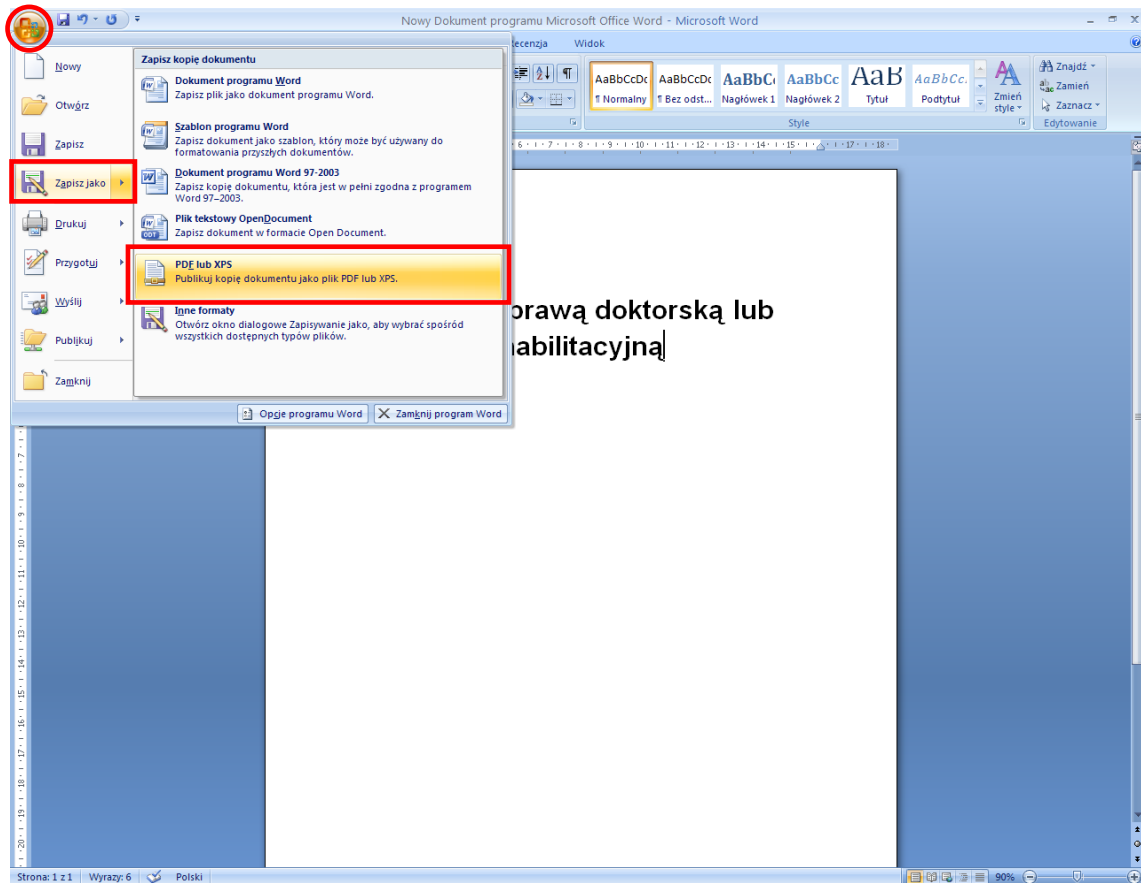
Nowy Dokument programu Microsoft Office Word - Microsoft Word

ecenzja Widok

Nowy
Otwórz
Zapisz
Zapisz jako
Drukuj
Przygotuj
Wyślij
Publikuj
Zamknij

Zapisz kopię dokumentu

Dokument programu Word
Zapisz plik jako dokument programu Word.

Szablon programu Word
Zapisz dokument jako szablon, który może być używany do formatowania przyszłych dokumentów.

Dokument programu Word 97-2003
Zapisz kopię dokumentu, która jest w pełni zgodna z programem Word 97–2003.

Plik tekstowy OpenDocument
Zapisz dokument w formacie Open Document.

PDF lub XPS
Publikuj kopię dokumentu jako plik PDF lub XPS.

Inne formaty
Otwórz okno dialogowe Zapisywanie jako, aby wybrać spośród wszystkich dostępnych typów plików.

Opcje programu Word
Zamknij program Word

AaBbCcDc ¶ Normalny
AaBbCcDc ¶ Bez odst...
AaBbC Nagłówek 1
AaBbCc Nagłówek 2
AaB Tytuł
AaBbCc. Podtytuł
Zmień style
Style
Znajdź
Zamień
Zaznacz
Edytowanie

prawą doktorską lub habilitacyjną

Strona: 1 z 1 Wyrazy: 6 Polski 90%